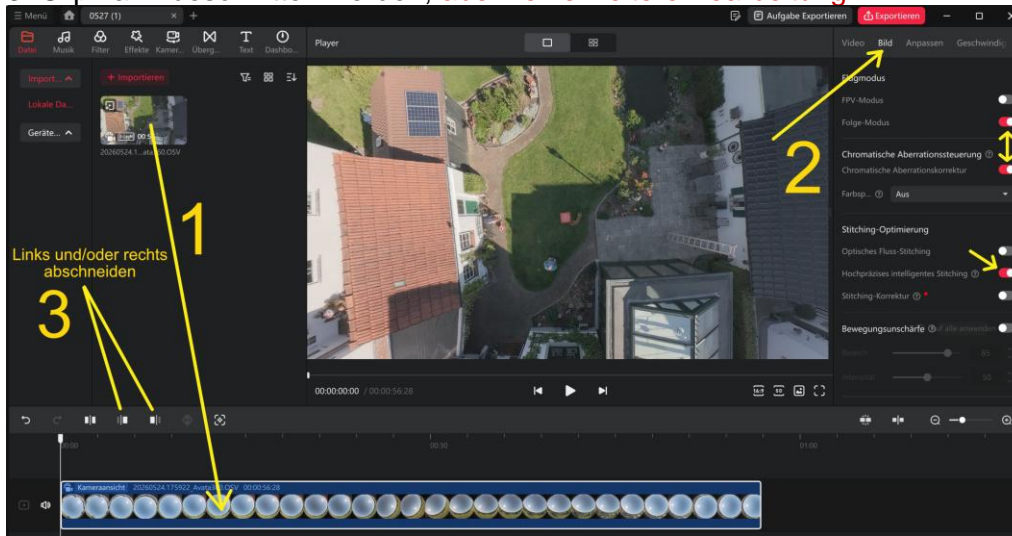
Menü 0527 (1) +
Aufgabe Exportieren Exportieren
Datei Musik Filter Effekte Kamer... Überg... Text Dashbo...
Import Lokale Da... Geräte...
+ Importieren
20260524.1...ata360.OSV
Player
Video Bild Anpassen Geschwindig
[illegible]gmodus
FPV-Modus
Folge-Modus
Chromatische Aberrationssteuerung
Chromatische Aberrationskorrektur
Farbsp... Aus
Stitching-Optimierung
Optisches Fluss-Stitching
Hochpräzises intelligentes Stitching
Stitching-Korrektur
Bewegungsunschärfe
1
2
3
Links und/oder rechts abschneiden
00:00:00:00 / 00:00:56:28
00:00 00:30 01:00
Kameraansicht 20260524.175922_Avata360.OSV 00:00:56:28